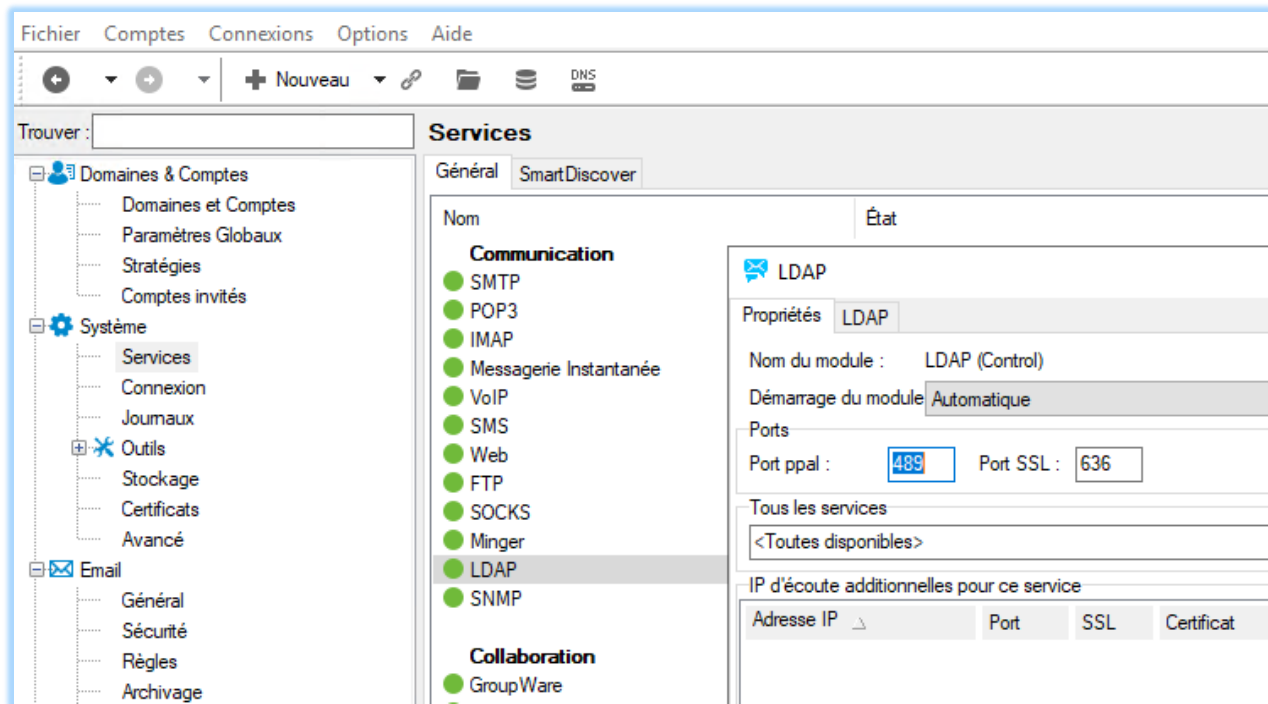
Fichier Comptes Connexions Options Aide

Nouveau

DNS

Trouver :

Domaines & Comptes
Domaines et Comptes
Paramètres Globaux
Stratégies
Comptes invités
Système
Services
Connexion
Journaux
Outils
Stockage
Certificats
Avancé
Email
Général
Sécurité
Règles
Archivage

Services

Général SmartDiscover

| Nom | État |
|---|---|

Communication
SMTP
POP3
IMAP
Messagerie Instantanée
VoIP
SMS
Web
FTP
SOCKS
Minger
LDAP
SNMP

Collaboration
GroupWare

LDAP

Propriétés LDAP

Nom du module : LDAP (Control)
Démarrage du module Automatique
Ports
Port ppal : 489 Port SSL : 636
Tous les services
<Toutes disponibles>
IP d'écoute additionnelles pour ce service

| Adresse IP | Port | SSL | Certificat |
|---|---|---|---|